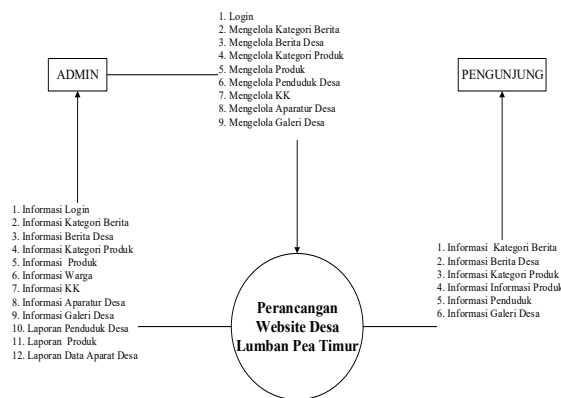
1. Login
2. Mengelola Kategori Berita
3. Mengelola Berita Desa
4. Mengelola Kategori Produk
5. Mengelola Produk
6. Mengelola Penduduk Desa
7. Mengelola KK
8. Mengelola Aparatur Desa
9. Mengelola Galeri Desa

ADMIN

PENGUNJUNG

1. Informasi Login
2. Informasi Kategori Berita
3. Informasi Berita Desa
4. Informasi Kategori Produk
5. Informasi Produk
6. Informasi Warga
7. Informasi KK
8. Informasi Aparatur Desa
9. Informasi Galeri Desa
10. Laporan Penduduk Desa
11. Laporan Produk
12. Laporan Data Aparat Desa

Perancangan Website Desa Lumban Pea Timur

1. Informasi Kategori Berita
2. Informasi Berita Desa
3. Informasi Kategori Produk
4. Informasi Informasi Produk
5. Informasi Penduduk
6. Informasi Galeri Desa